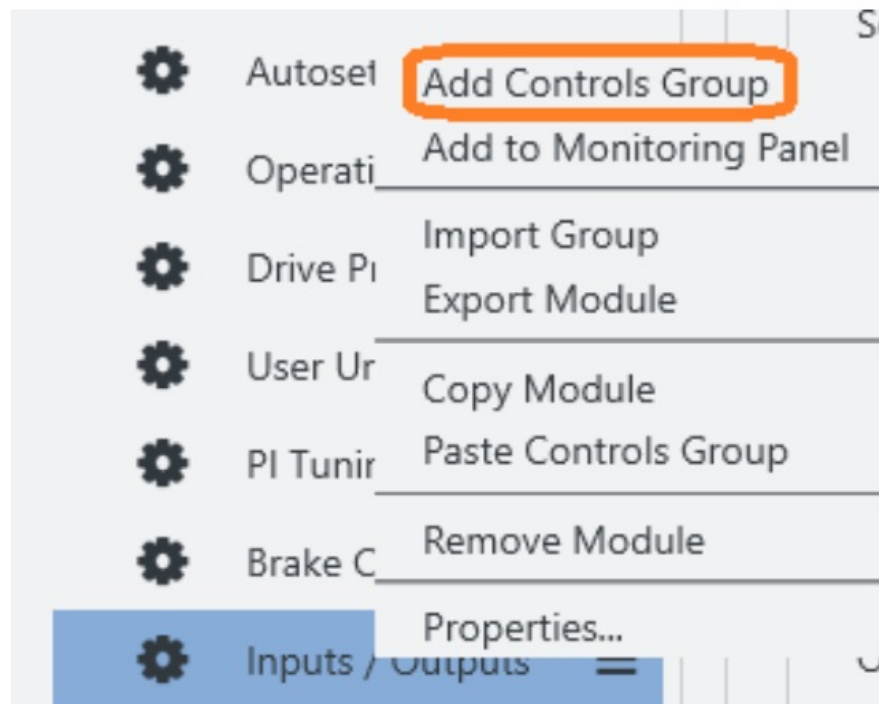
Autoset
Operati
Drive Pr
User Ur
PI Tunir
Brake C
Inputs / Outputs

Add Controls Group
Add to Monitoring Panel

Import Group
Export Module

Copy Module
Paste Controls Group

Remove Module

Properties...